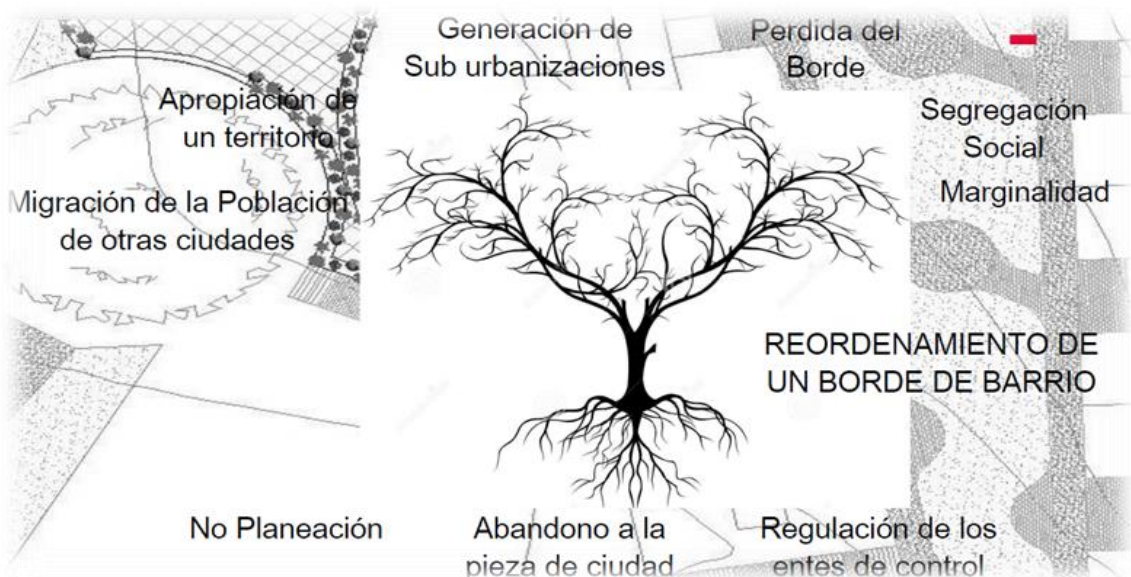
Generación de Sub urbanizaciones

Perdida del Borde

Apropiación de un territorio

Segregación Social

Marginalidad

Migración de la Población de otras ciudades

REORDENAMIENTO DE UN BORDE DE BARRIO

No Planeación

Abandono a la pieza de ciudad

Regulación de los entes de control